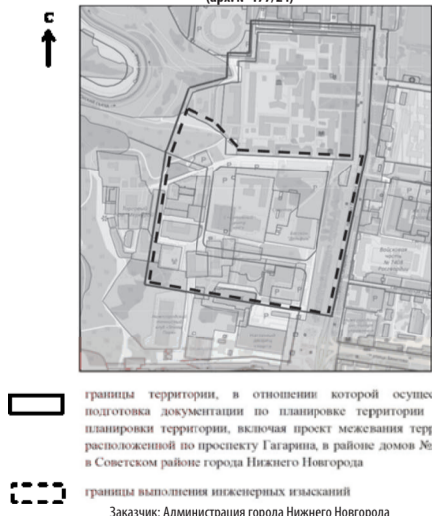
(арх № 177/21)

С

границы территории, в отношении которой осущес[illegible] подготовка документации по планировке территории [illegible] планировки территории, включая проект межевания терр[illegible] расположенной по проспекту Гагарина, в районе домов № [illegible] в Советском районе города Нижнего Новгорода

границы выполнения инженерных изысканий

Заказчик: Администрация города Нижнего Новгорода